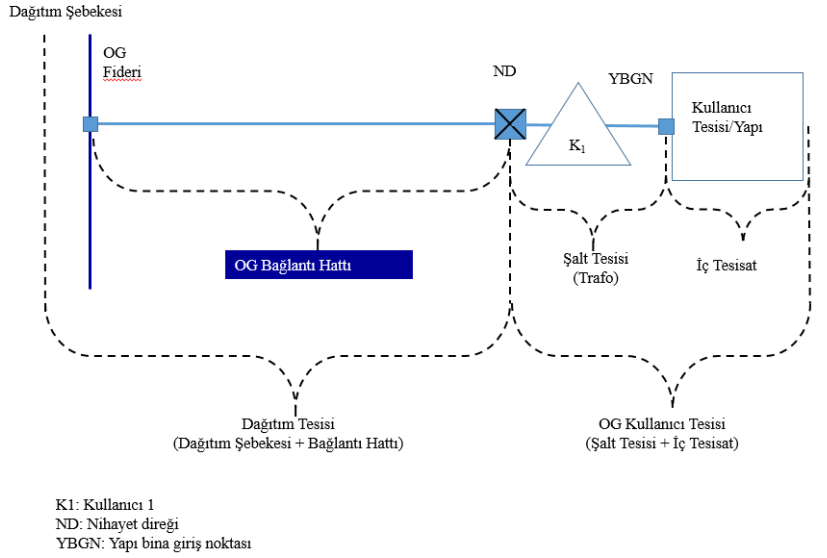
Dağıtım Şebekesi

OG Fideri

ND

YBGN

Kullanıcı Tesisi/Yapı

$K_1$

OG Bağlantı Hattı

Şalt Tesisi (Trafo)

İç Tesisat

Dağıtım Tesisi (Dağıtım Şebekesi + Bağlantı Hattı)

OG Kullanıcı Tesisi (Şalt Tesisi + İç Tesisat)

K1: Kullanıcı 1
ND: Nihayet direği
YBGN: Yapı bina giriş noktası